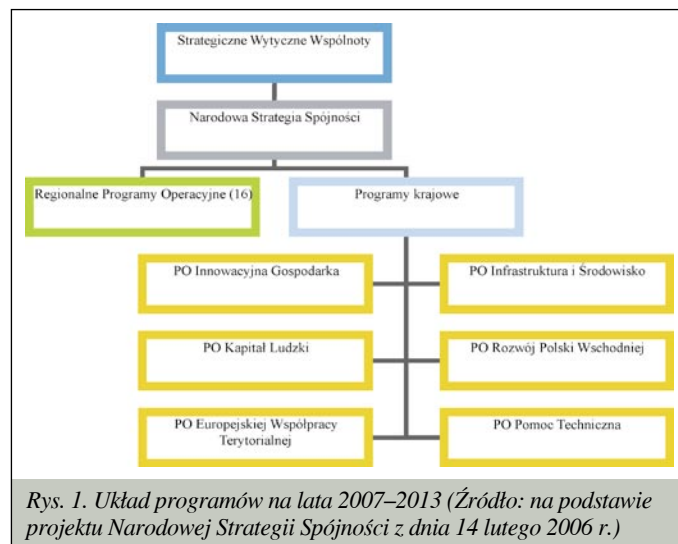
Strategiczne Wytyczne Wspólnoty

Narodowa Strategia Spójności

Regionalne Programy Operacyjne (16)

Programy krajowe

PO Innowacyjna Gospodarka

PO Infrastruktura i Środowisko

PO Kapitał Ludzki

PO Rozwój Polski Wschodniej

PO Europejskiej Współpracy Terytorialnej

PO Pomoc Techniczna

Rys. 1. Układ programów na lata 2007–2013 (Źródło: na podstawie projektu Narodowej Strategii Spójności z dnia 14 lutego 2006 r.)